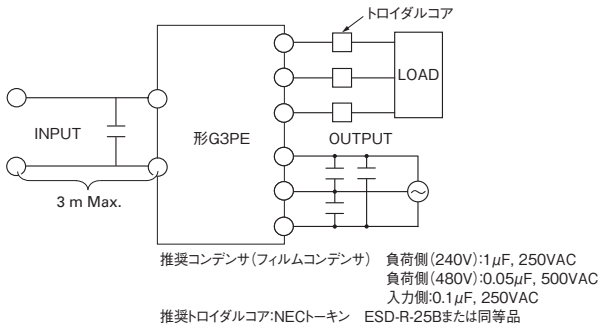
トロイダルコア

LOAD

INPUT

形G3PE

OUTPUT

3 m Max.

推奨コンデンサ(フィルムコンデンサ)　負荷側(240V):1$\mu$F, 250VAC
負荷側(480V):0.05$\mu$F, 500VAC
入力側:0.1$\mu$F, 250VAC
推奨トロイダルコア:NECトーキン　ESD-R-25Bまたは同等品